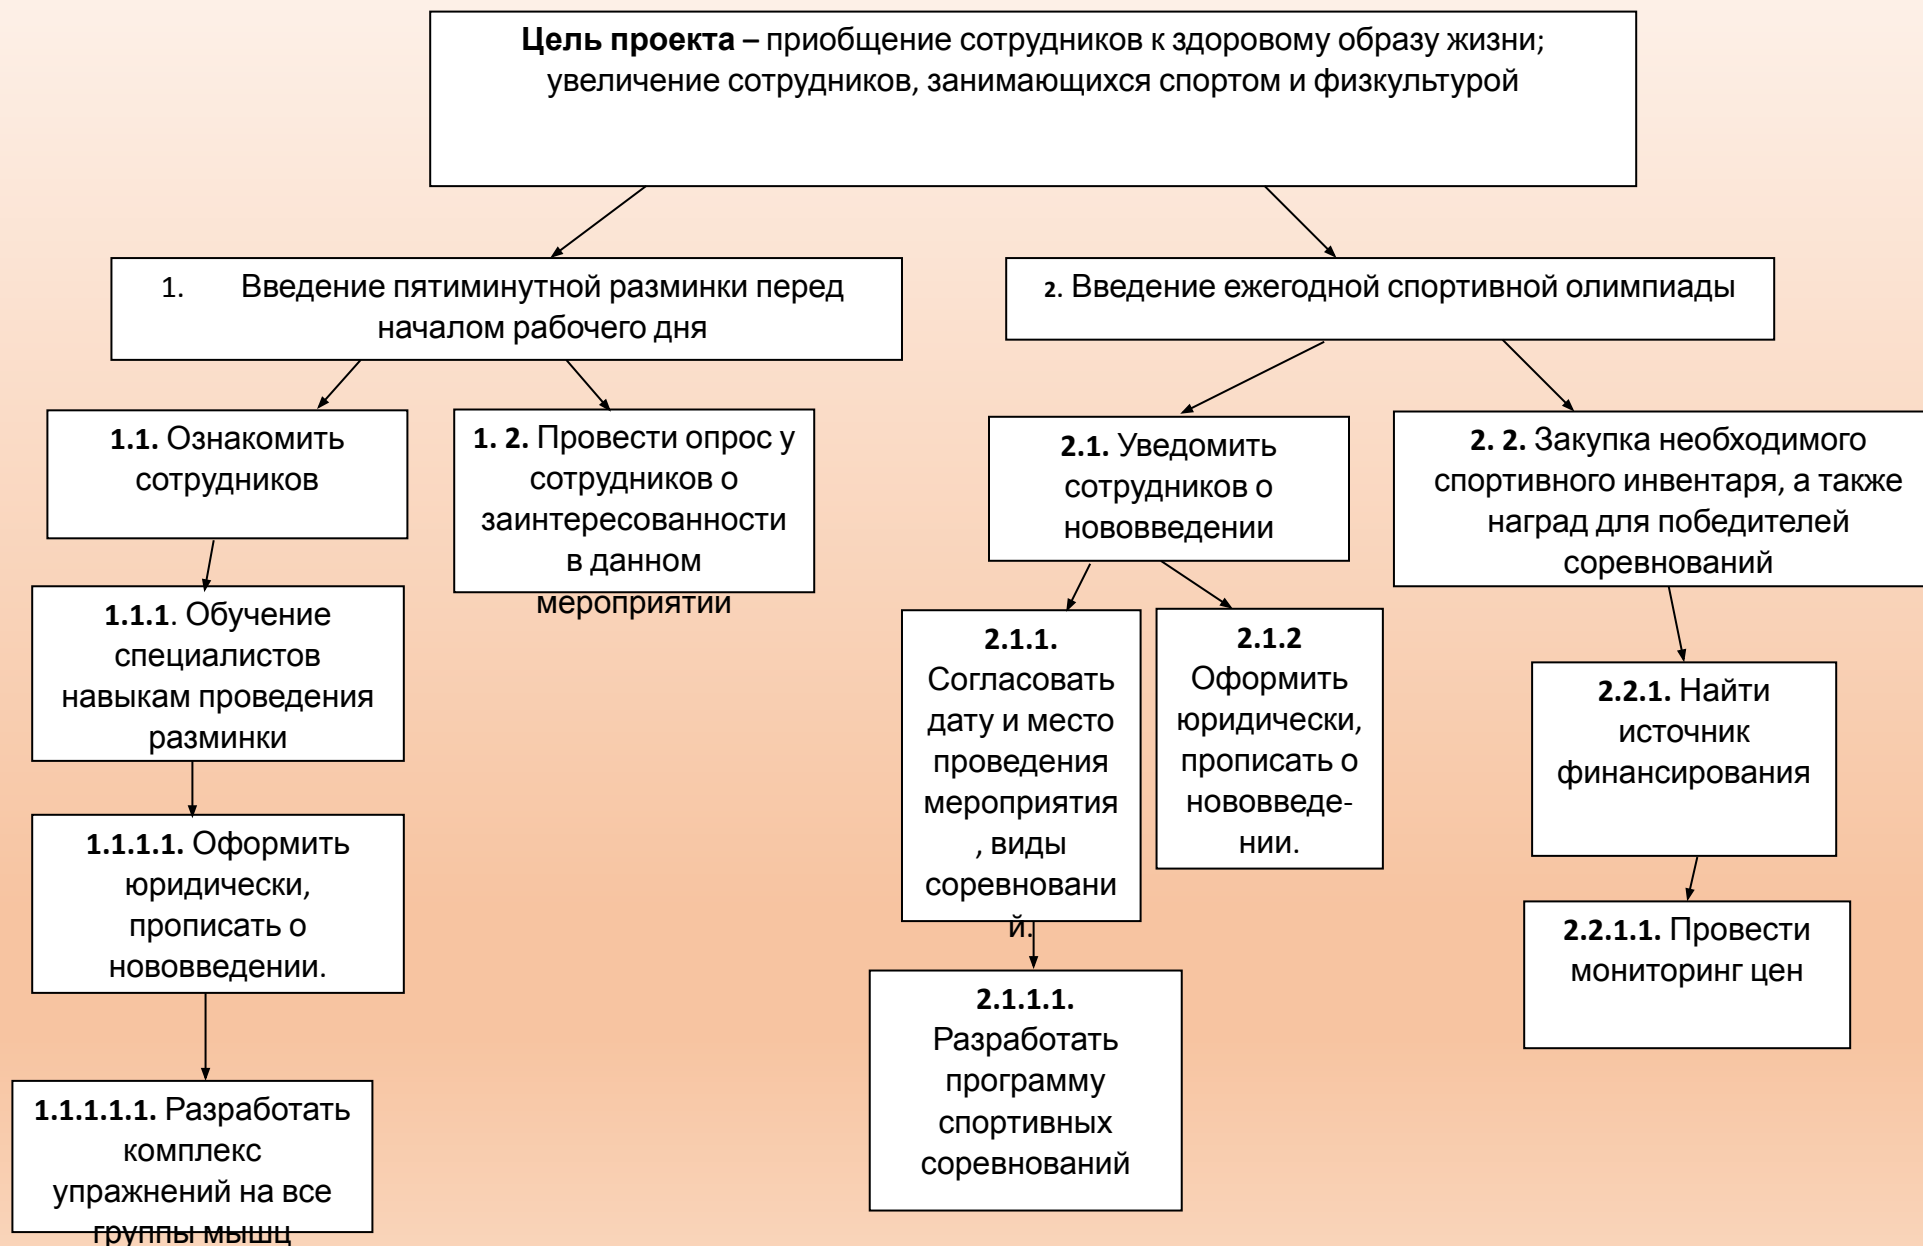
**Цель проекта –** приобщение сотрудников к здоровому образу жизни; увеличение сотрудников, занимающихся спортом и физкультурой

1. Введение пятиминутной разминки перед началом рабочего дня

2. Введение ежегодной спортивной олимпиады

**1.1.** Ознакомить сотрудников

**1. 2.** Провести опрос у сотрудников о заинтересованности в данном мероприятии

**2.1.** Уведомить сотрудников о нововведении

**2. 2.** Закупка необходимого спортивного инвентаря, а также наград для победителей соревнований

**1.1.1**. Обучение специалистов навыкам проведения разминки

**1.1.1.1.** Оформить юридически, прописать о нововведении.

**1.1.1.1.1.** Разработать комплекс упражнений на все группы мышц

**2.1.1.** Согласовать дату и место проведения мероприятия , виды соревновани й.

**2.1.2** Оформить юридически, прописать о нововведении.

**2.1.1.1.** Разработать программу спортивных соревнований

**2.2.1.** Найти источник финансирования

**2.2.1.1.** Провести мониторинг цен